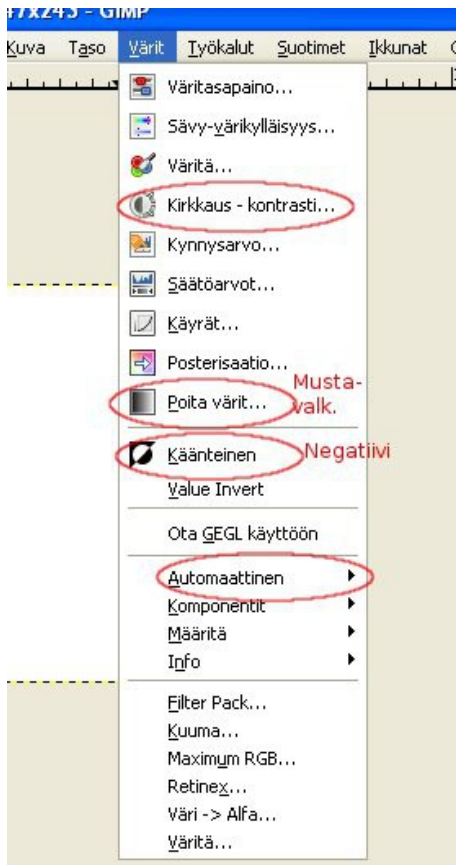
?7x243 - GIMP

Kuva Taso Värit Työkalut Suotimet Ikkunat

Väritasapaino...
Sävy-värikylläisyys...
Väritä...
Kirkkaus - kontrasti...
Kynnysarvo...
Säätöarvot...
Käyrät...
Posterisaatio...
Poita värit...
Musta-valk.
Käänteinen
Negatiivi
Value Invert
Ota GEGL käyttöön
Automaattinen
Komponentit
Määritä
Info
Filter Pack...
Kuuma...
Maximum RGB...
Retinex...
Väri -> Alfa...
Väritä...